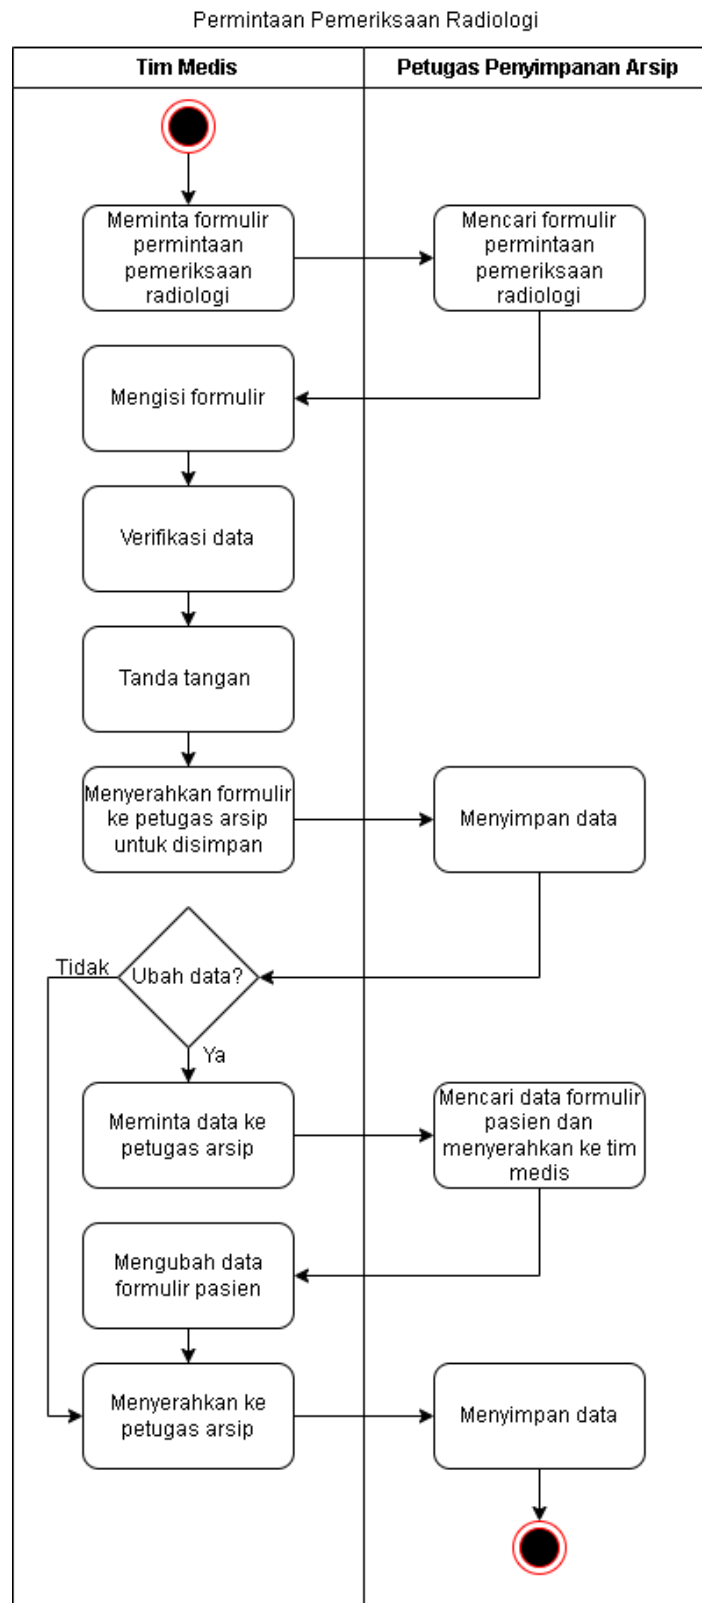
Permintaan Pemeriksaan Radiologi

Tim Medis

Petugas Penyimpanan Arsip

Meminta formulir permintaan pemeriksaan radiologi

Mencari formulir permintaan pemeriksaan radiologi

Mengisi formulir

Verifikasi data

Tanda tangan

Menyerahkan formulir ke petugas arsip untuk disimpan

Menyimpan data

Tidak

Ubah data?

Ya

Meminta data ke petugas arsip

Mencari data formulir pasien dan menyerahkan ke tim medis

Mengubah data formulir pasien

Menyerahkan ke petugas arsip

Menyimpan data